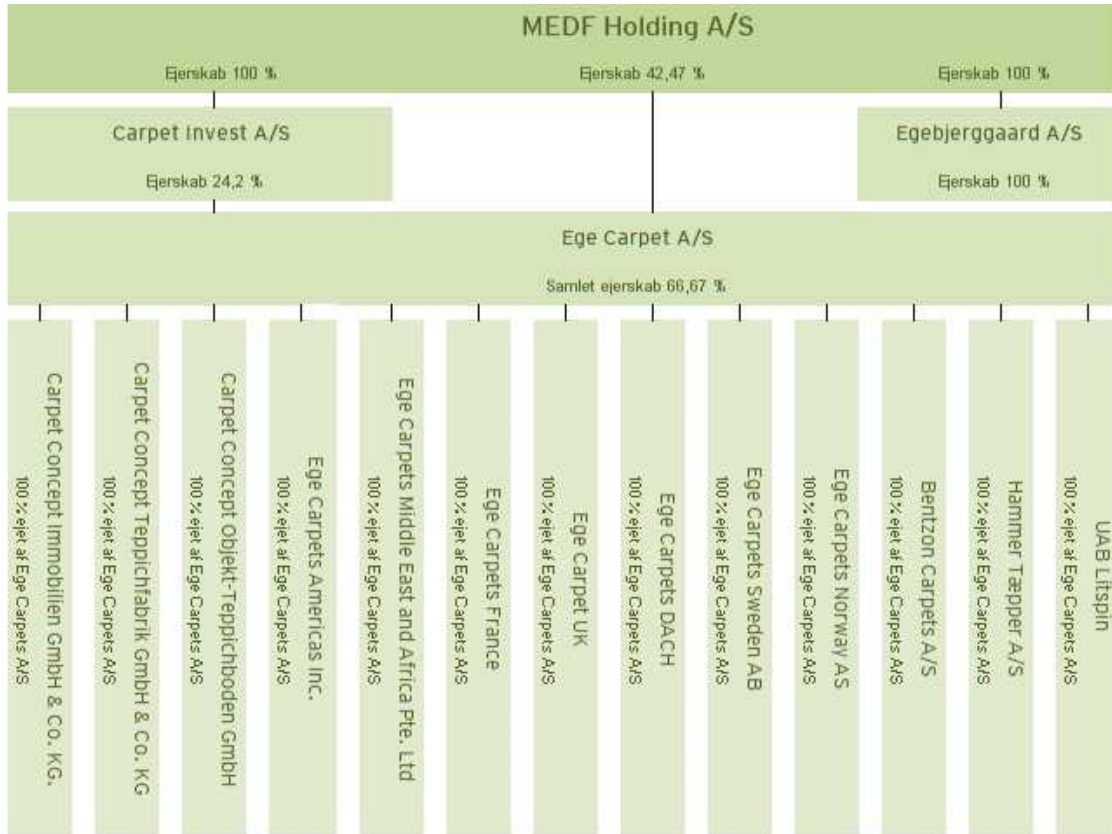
MEDF Holding A/S

Ejerskab 100 %

Ejerskab 42,47 %

Ejerskab 100 %

Carpet Invest A/S

Ejerskab 24,2 %

Egebjerggaard A/S

Ejerskab 100 %

Ege Carpet A/S

Samlet ejerskab 66,67 %

Carpet Concept Immobilien GmbH & Co. KG.
100 % ejet af Ege Carpets A/S

Carpet Concept Teppichfabrik GmbH & Co. KG
100 % ejet af Ege Carpets A/S

Carpet Concept Objekt-Teppichboden GmbH
100 % ejet af Ege Carpets A/S

Ege Carpets Americas Inc.
100 % ejet af Ege Carpets A/S

Ege Carpets Middle East and Africa Pte. Ltd
100 % ejet af Ege Carpets A/S

Ege Carpets France
100 % ejet af Ege Carpets A/S

Ege Carpet UK
100 % ejet af Ege Carpets A/S

Ege Carpets DACH
100 % ejet af Ege Carpets A/S

Ege Carpets Sweden AB
100 % ejet af Ege Carpets A/S

Ege Carpets Norway AS
100 % ejet af Ege Carpets A/S

Bentzon Carpets A/S
100 % ejet af Ege Carpets A/S

Hammer Tæpper A/S
100 % ejet af Ege Carpets A/S

UAB Litspin
100 % ejet af Ege Carpets A/S